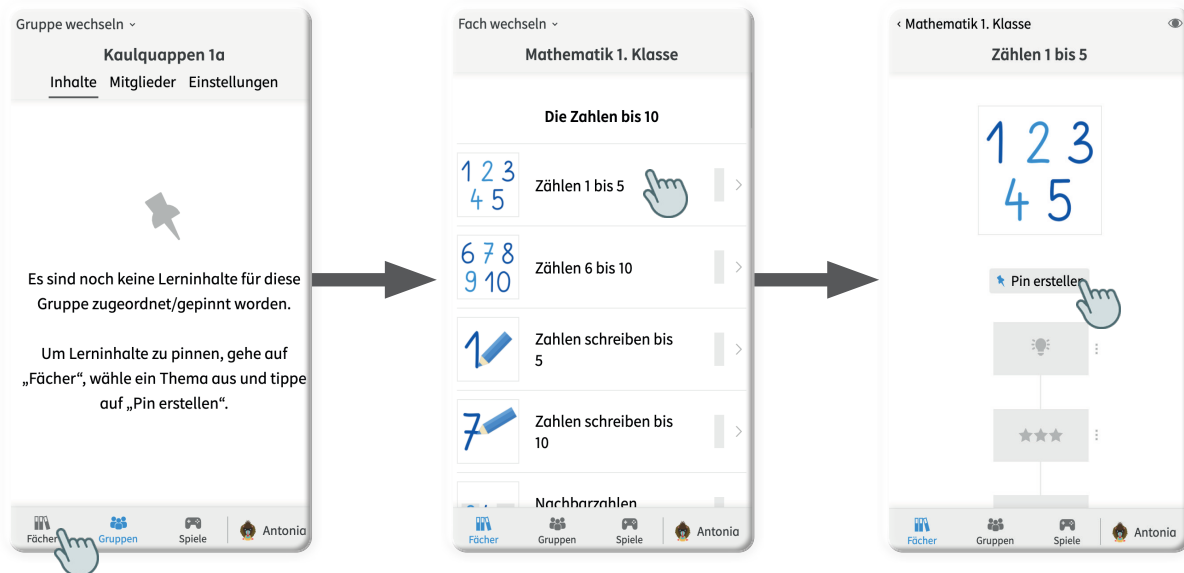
Gruppe wechseln ˇ

Kaulquappen 1a

Inhalte Mitglieder Einstellungen

Es sind noch keine Lerninhalte für diese Gruppe zugeordnet/gepinnt worden.

Um Lerninhalte zu pinnen, gehe auf „Fächer“, wähle ein Thema aus und tippe auf „Pin erstellen“.

Fächer Gruppen Spiele Antonia

Fach wechseln ˇ

Mathematik 1. Klasse

Die Zahlen bis 10

1 2 3 4 5

Zählen 1 bis 5

6 7 8 9 10

Zählen 6 bis 10

Zahlen schreiben bis 5

Zahlen schreiben bis 10

Nachbarzahlen

Fächer Gruppen Spiele Antonia

‹ Mathematik 1. Klasse

Zählen 1 bis 5

1 2 3 4 5

Pin erstellen

Fächer Gruppen Spiele Antonia